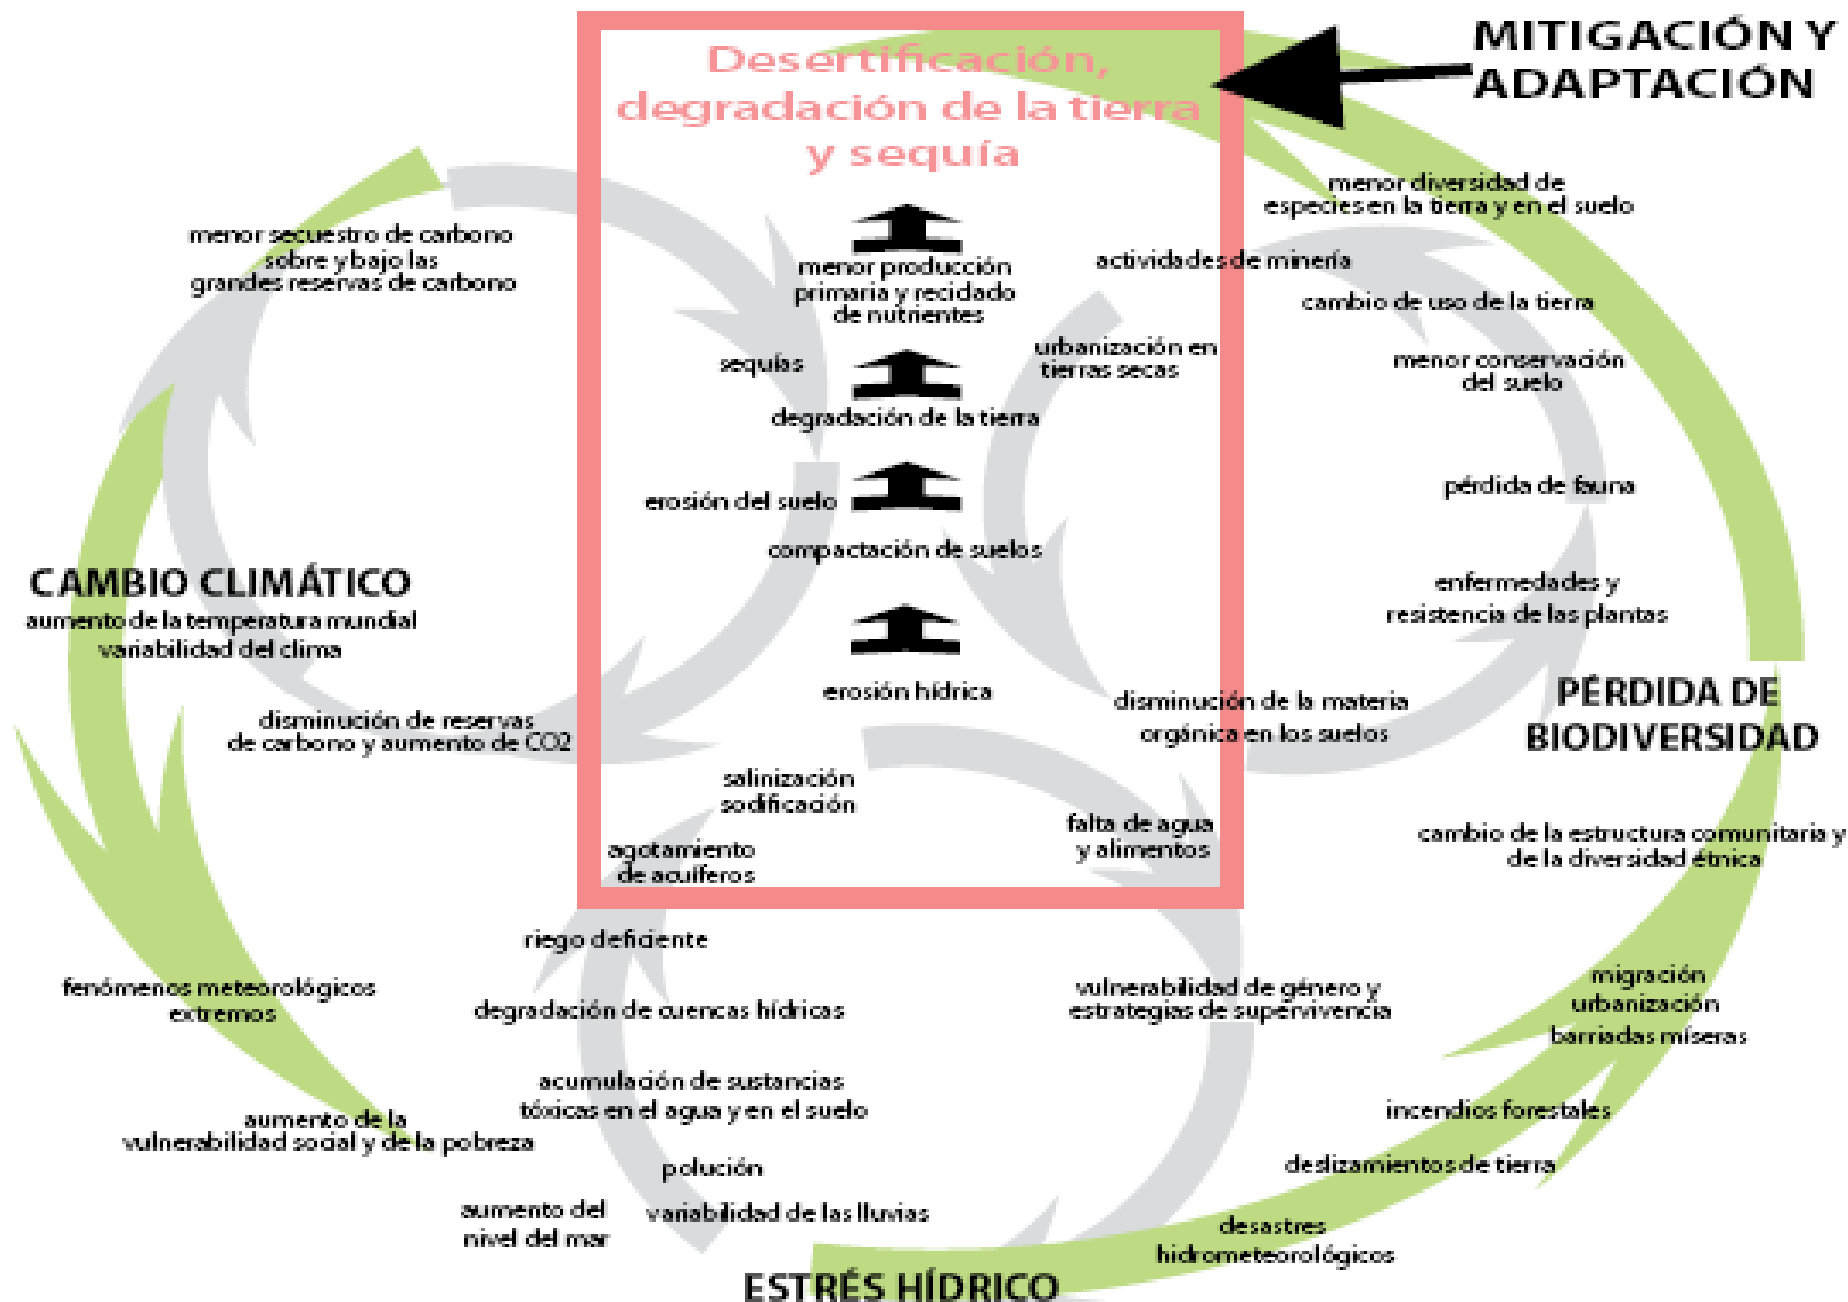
MITIGACIÓN Y ADAPTACIÓN

Desertificación, degradación de la tierra y sequía

menor producción primaria y reciclado de nutrientes

sequías

degradación de la tierra

erosión del suelo

compactación de suelos

erosión hídrica

salinización sodificación

agotamiento de acuíferos

falta de agua y alimentos

menor secuestro de carbono sobre y bajo las grandes reservas de carbono

CAMBIO CLIMÁTICO
aumento de la temperatura mundial
variabilidad del clima

disminución de reservas de carbono y aumento de CO2

fenómenos meteorológicos extremos

aumento de la vulnerabilidad social y de la pobreza

aumento del nivel del mar

riego deficiente

degradación de cuencas hídricas

acumulación de sustancias tóxicas en el agua y en el suelo

polución

variabilidad de las lluvias

ESTRÉS HÍDRICO

menor diversidad de especies en la tierra y en el suelo

actividades de minería

cambio de uso de la tierra

urbanización en tierras secas

menor conservación del suelo

pérdida de fauna

enfermedades y resistencia de las plantas

disminución de la materia orgánica en los suelos

PÉRDIDA DE BIODIVERSIDAD

cambio de la estructura comunitaria y de la diversidad étnica

vulnerabilidad de género y estrategias de supervivencia

migración
urbanización
barriadas míseras

incendios forestales

deslizamientos de tierra

desastres hidrometeorológicos